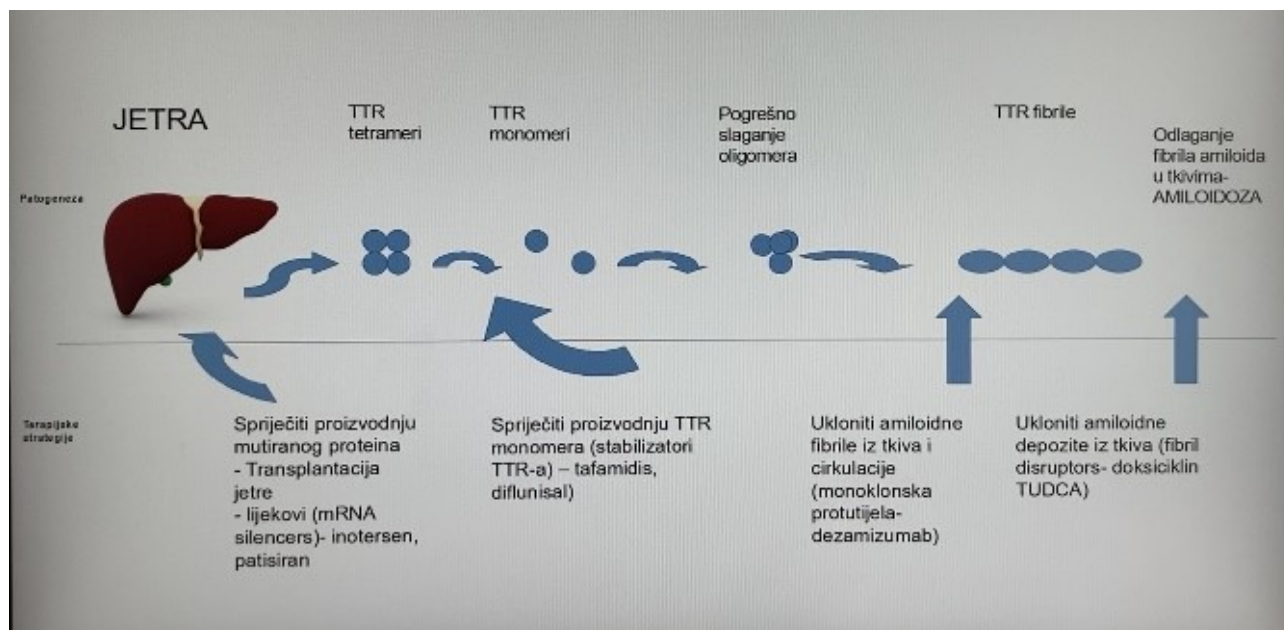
JETRA

TTR tetrameri

TTR monomeri

Pogrešno slaganje oligomera

TTR fibrile

Odlaganje fibrila amiloida u tkivima-AMILOIDOZA

Patogeneza

Terapijske strategije

Spriječiti proizvodnju mutiranog proteina
- Transplantacija jetre
- lijekovi (mRNA silencers)- inotersen, patisiran

Spriječiti proizvodnju TTR monomera (stabilizatori TTR-a) – tafamidis, diflunisal)

Ukloniti amiloidne fibrile iz tkiva i cirkulacije (monoklonska protutijela-dezamizumab)

Ukloniti amiloidne depozite iz tkiva (fibril disruptors- doksiciklin TUDCA)